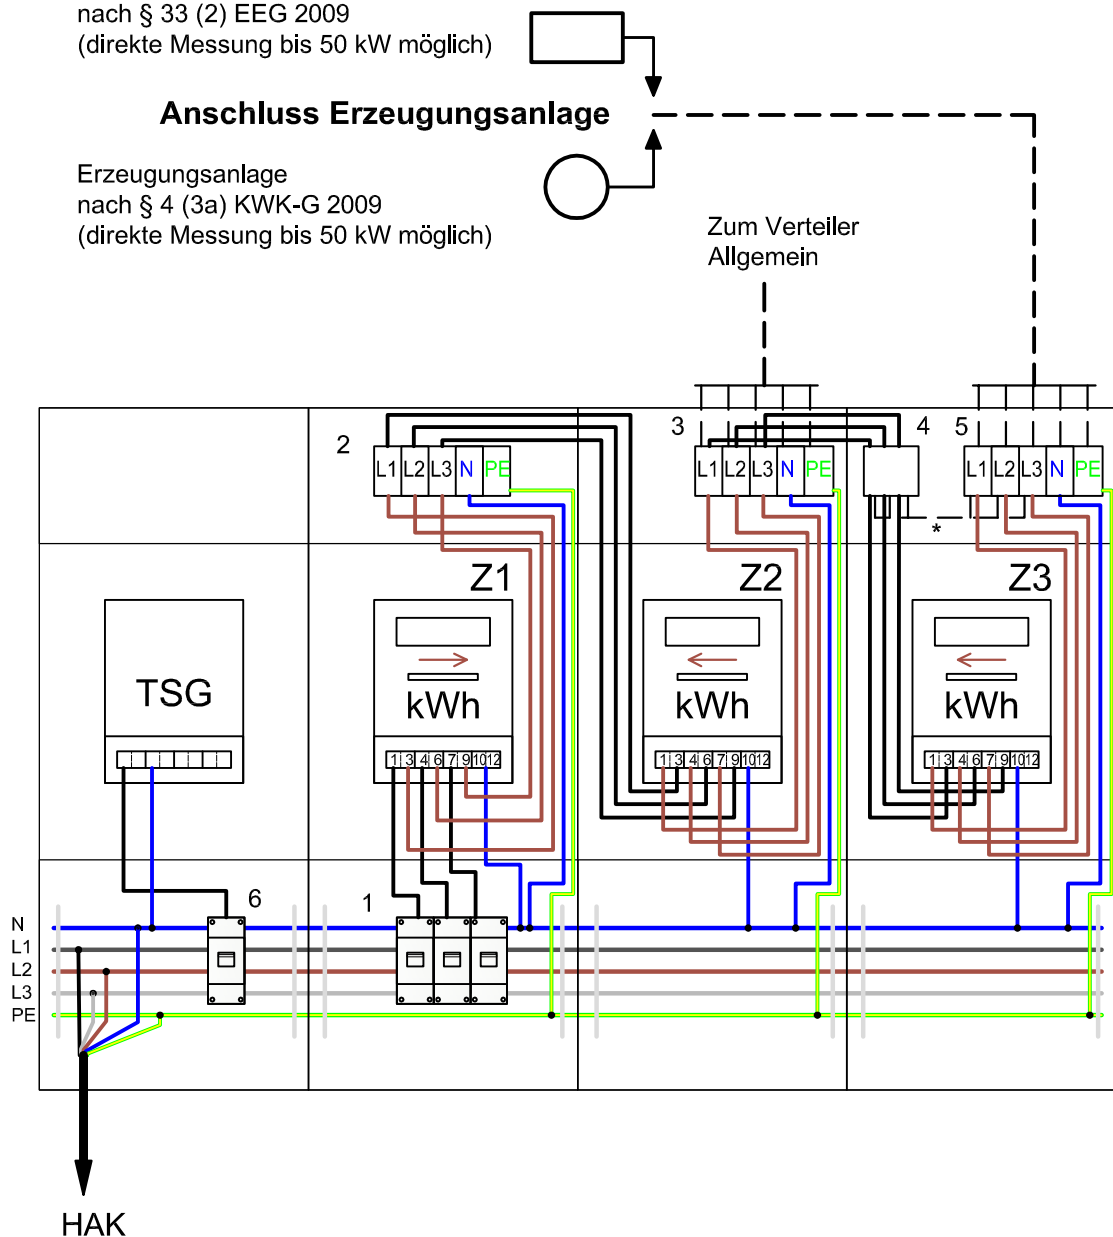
nach § 33 (2) EEG 2009
(direkte Messung bis 50 kW möglich)

Anschluss Erzeugungsanlage

Erzeugungsanlage
nach § 4 (3a) KWK-G 2009
(direkte Messung bis 50 kW möglich)

Zum Verteiler
Allgemein

2
L1 L2 L3 N PE

3
L1 L2 L3 N PE

4

5
L1 L2 L3 N PE

*

Z1
Z2
Z3

TSG

kWh
1 3 4 6 7 9 10 12

kWh
1 3 4 6 7 9 10 12

kWh
1 3 4 6 7 9 10 12

6

1

N
L1
L2
L3
PE

HAK